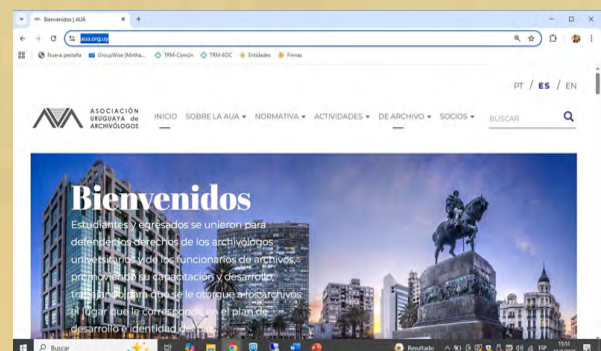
Bienvenidos | AUA

aua.org.uy

Nueva pestaña  GroupWise (Mirtha...  TRM-Común  TRM-EOC  Entidades  Firmas

PT / ES / EN

ASOCIACIÓN URUGUAYA de ARCHIVÓLOGOS

INICIO  SOBRE LA AUA ▾  NORMATIVA ▾  ACTIVIDADES ▾  DE ARCHIVO ▾  SOCIOS ▾  BUSCAR

Bienvenidos

Estudiantes y egresados se unieron para defender los derechos de los archivólogos universitarios y de los funcionarios de archivos, promoviendo su capacitación y desarrollo, trabajando para que se le otorgue a los archivos el lugar que le corresponde en el plan de desarrollo e identidad de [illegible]

Buscar

Resultado

ESP

15:51